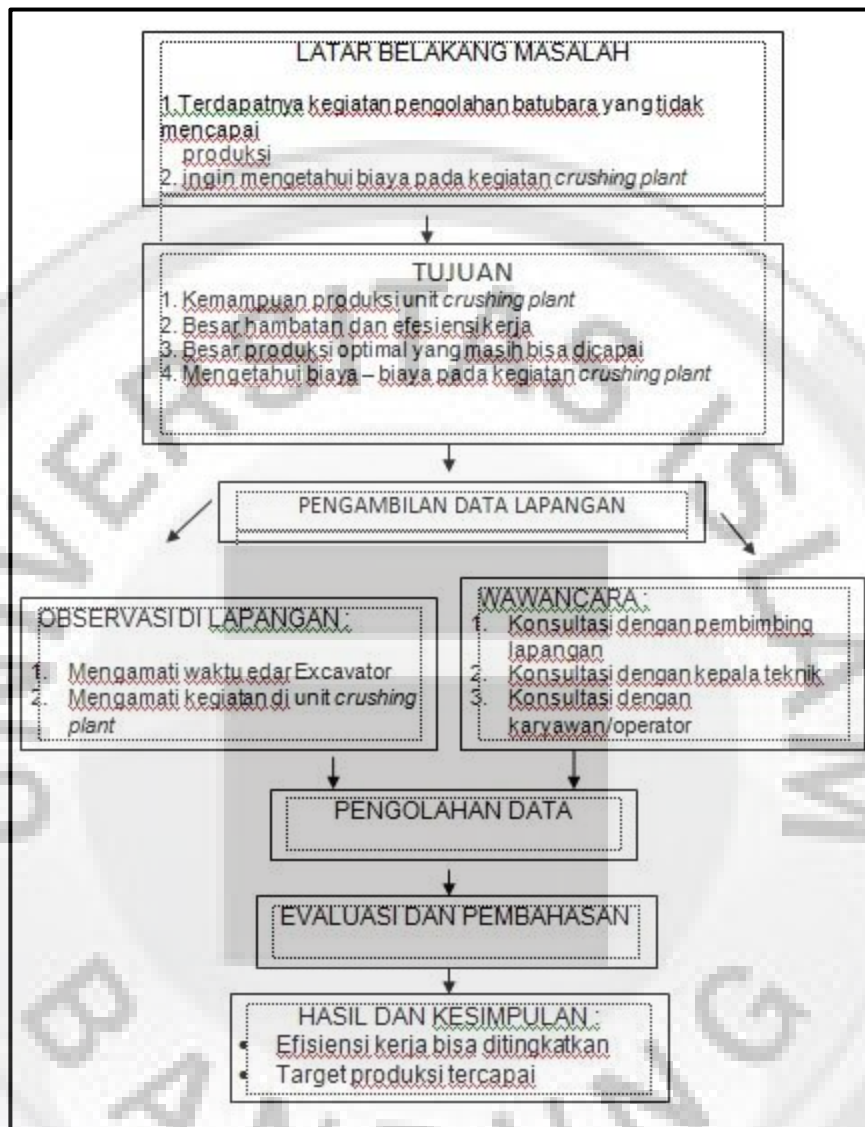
LATAR BELAKANG MASALAH

1. Terdapatnya kegiatan pengolahan batubara yang tidak mencapai produksi
2. ingin mengetahui biaya pada kegiatan *crushing plant*

TUJUAN

1. Kemampuan produksi unit *crushing plant*
2. Besar hambatan dan efesiensi kerja
3. Besar produksi optimal yang masih bisa dicapai
4. Mengetahui biaya – biaya pada kegiatan *crushing plant*

PENGAMBILAN DATA LAPANGAN

OBSERVASI DI LAPANGAN :

1. Mengamati waktu edar Excavator
2. Mengamati kegiatan di unit *crushing plant*

WAWANCARA :

1. Konsultasi dengan pembimbing lapangan
2. Konsultasi dengan kepala teknik
3. Konsultasi dengan karyawan/operator

PENGOLAHAN DATA

EVALUASI DAN PEMBAHASAN

HASIL DAN KESIMPULAN :

• Efisiensi kerja bisa ditingkatkan
• Target produksi tercapai